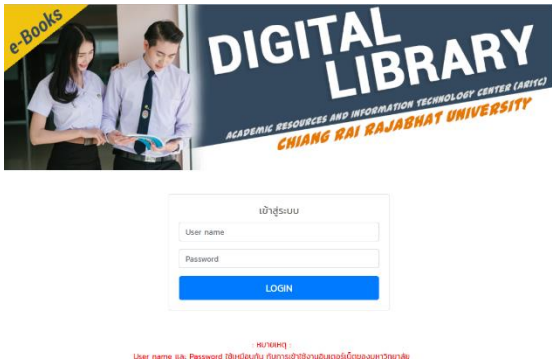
e-Books

DIGITAL LIBRARY

ACADEMIC RESOURCES AND INFORMATION TECHNOLOGY CENTER (ARITC)

CHIANG RAI RAJABHAT UNIVERSITY

เข้าสู่ระบบ

User name

Password

LOGIN

หมายเหตุ :

User name และ Password ใช้เหมือนกัน กับการเข้าใช้งานอินเตอร์เน็ตของมหาวิทยาลัย